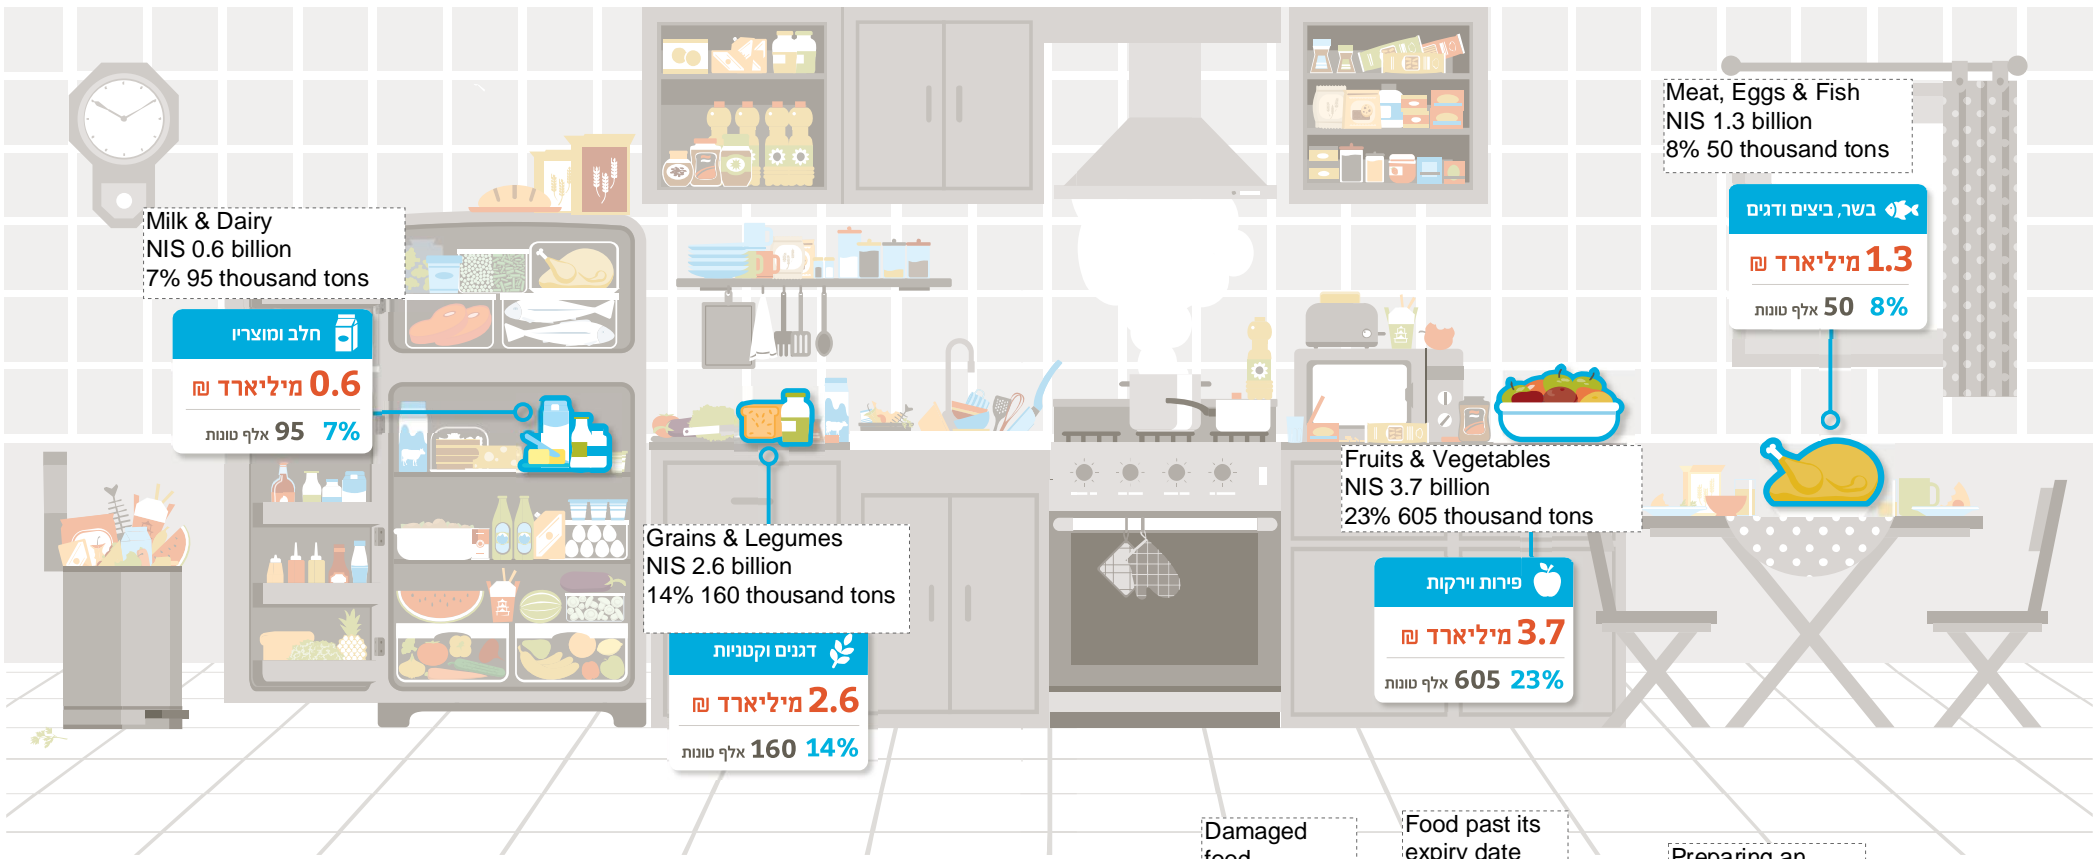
Meat, Eggs & Fish
NIS 1.3 billion
8% 50 thousand tons

בשר, ביצים ודגים
1.3 מיליארד ₪
8% 50 אלף טונות

Milk & Dairy
NIS 0.6 billion
7% 95 thousand tons

חלב ומוצריו
0.6 מיליארד ₪
7% 95 אלף טונות

Fruits & Vegetables
NIS 3.7 billion
23% 605 thousand tons

פירות וירקות
3.7 מיליארד ₪
23% 605 אלף טונות

Grains & Legumes
NIS 2.6 billion
14% 160 thousand tons

דגנים וקטניות
2.6 מיליארד ₪
14% 160 אלף טונות

Damaged food

Food past its expiry date

Preparing an